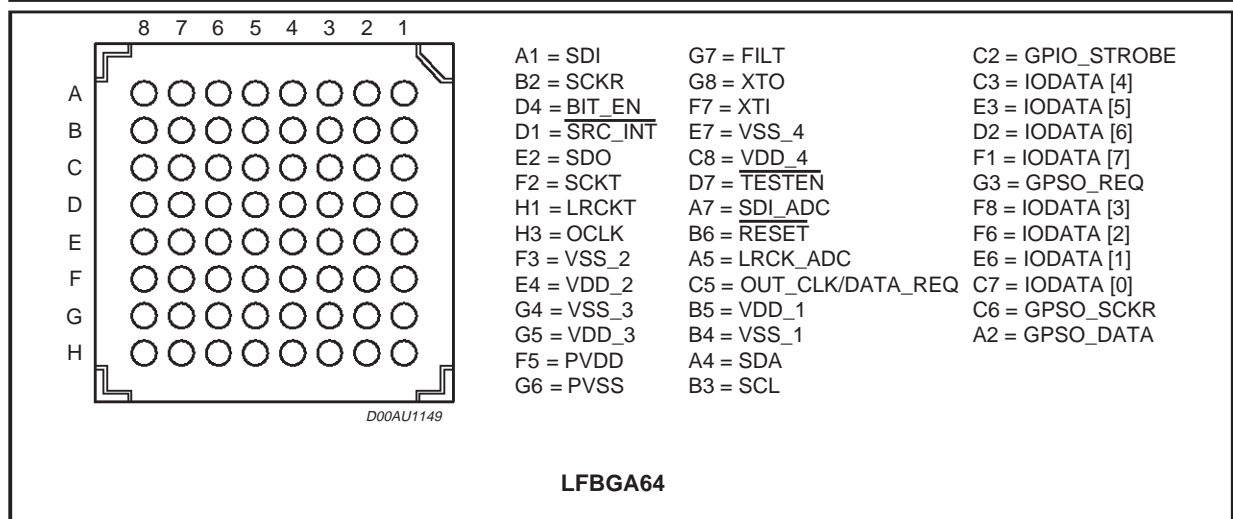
8 7 6 5 4 3 2 1

A
B
C
D
E
F
G
H

D00AU1149

A1 = SDI
B2 = SCKR
D4 = $\overline{\text{BIT\_EN}}$
D1 = $\overline{\text{SRC\_INT}}$
E2 = SDO
F2 = SCKT
H1 = LRCKT
H3 = OCLK
F3 = VSS_2
E4 = VDD_2
G4 = VSS_3
G5 = VDD_3
F5 = PVDD
G6 = PVSS

G7 = FILT
G8 = XTO
F7 = XTI
E7 = VSS_4
C8 = VDD_4
D7 = $\overline{\text{TESTEN}}$
A7 = SDI_ADC
B6 = $\overline{\text{RESET}}$
A5 = LRCK_ADC
C5 = OUT_CLK/DATA_REQ
B5 = VDD_1
B4 = VSS_1
A4 = SDA
B3 = SCL

C2 = GPIO_STROBE
C3 = IODATA [4]
E3 = IODATA [5]
D2 = IODATA [6]
F1 = IODATA [7]
G3 = GPSO_REQ
F8 = IODATA [3]
F6 = IODATA [2]
E6 = IODATA [1]
C7 = IODATA [0]
C6 = GPSO_SCKR
A2 = GPSO_DATA

LFBGA64